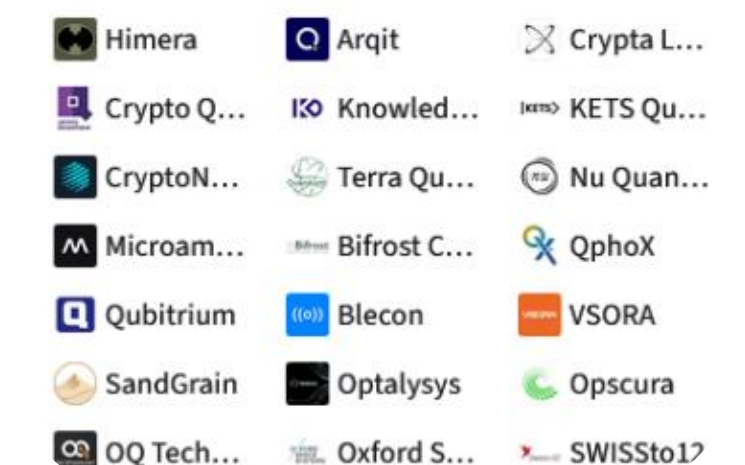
Himera
Arqit
Crypta L...
Crypto Q...
Knowled...
KETS Qu...
CryptoN...
Terra Qu...
Nu Quan...
Microam...
Bifrost C...
QphoX
Qubitrium
Blecon
VSORA
SandGrain
Optalysys
Opscura
OQ Tech...
Oxford S...
SWISSto12